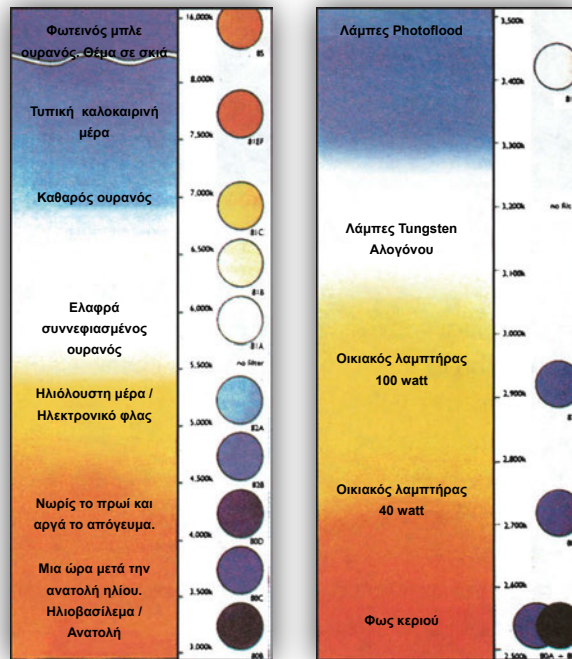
Φωτεινός μπλε ουρανός. Θέμα σε σκιά

Τυπική καλοκαιρινή μέρα

Καθαρός ουρανός

Ελαφρά συννεφιασμένος ουρανός

Ηλιόλουστη μέρα / Ηλεκτρονικό φλας

Νωρίς το πρωί και αργά το απόγευμα.

Μια ώρα μετά την ανατολή ηλίου. Ηλιοβασίλεμα / Ανατολή

16,000k
85
8,000k
7,500k
81EF
7,000k
81C
6,500k
81B
6,000k
81A
5,500k
no filter
5,000k
82A
4,500k
82B
4,000k
80D
3,500k
80C
3,000k
80B

Λάμπες Photoflood

Λάμπες Tungsten Αλογόνου

Οικιακός λαμπτήρας 100 watt

Οικιακός λαμπτήρας 40 watt

Φως κεριού

3,500k
3,400k
3,300k
3,200k
no filt
3,100k
3,000k
2,900k
2,800k
2,700k
2,600k
2,500k
80A + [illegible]